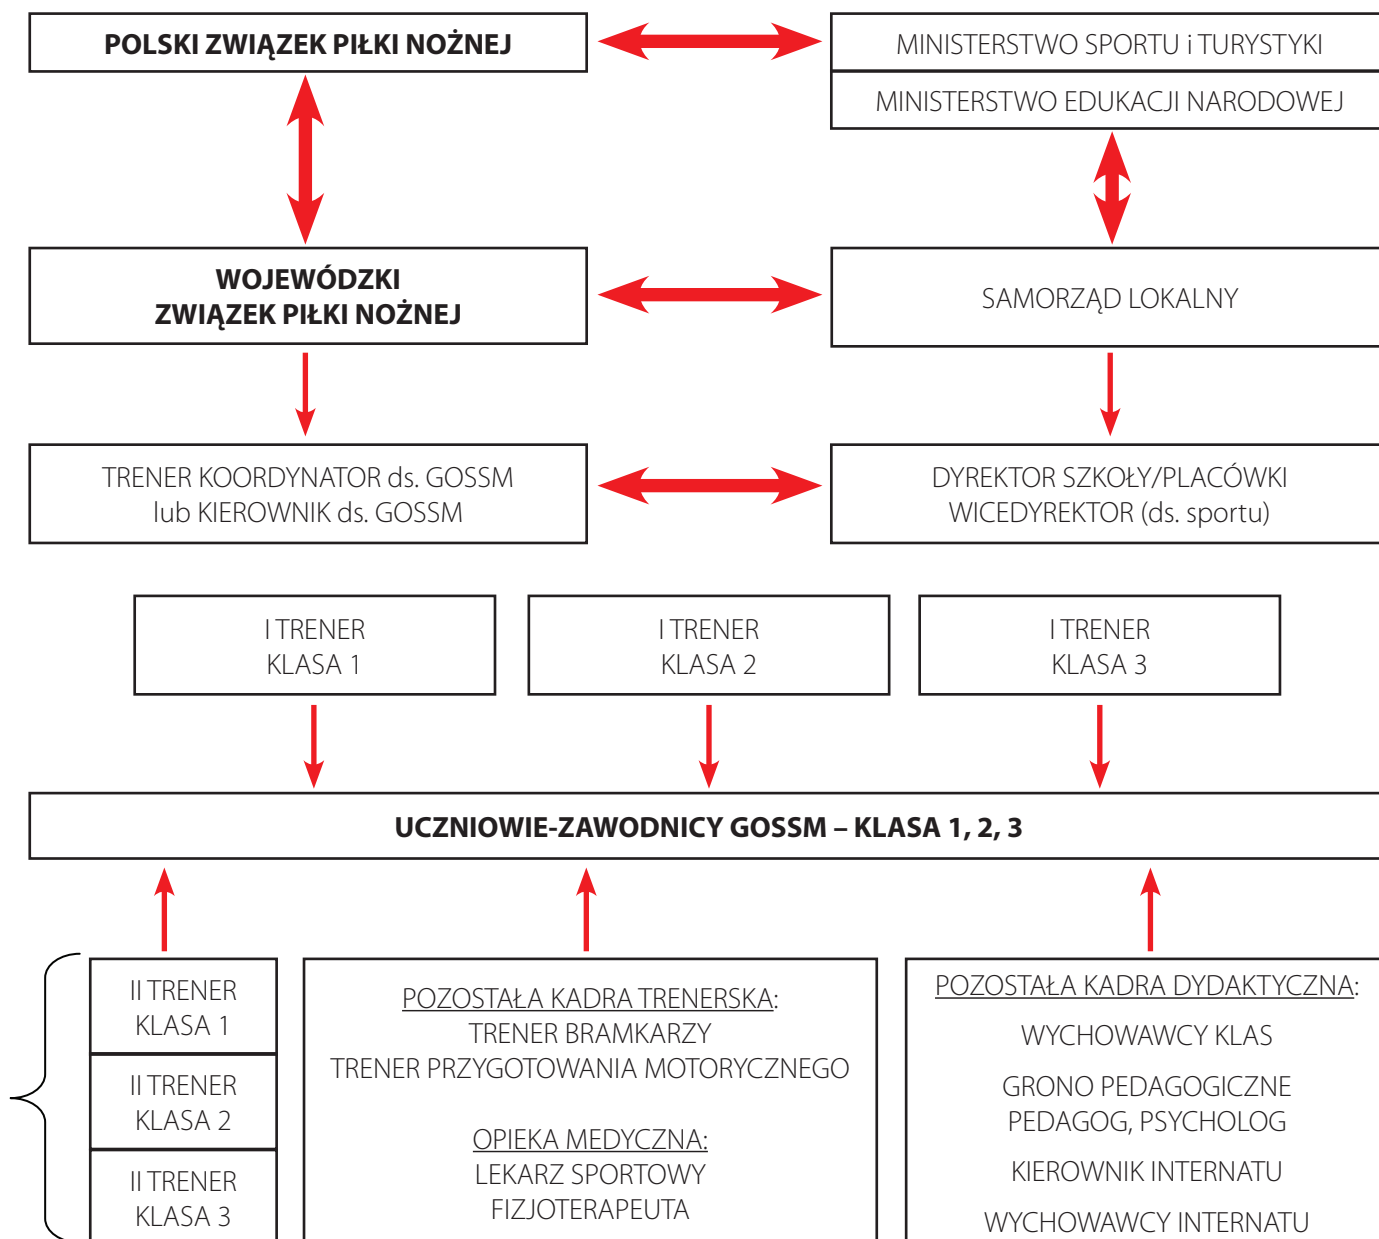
POLSKI ZWIĄZEK PIŁKI NOŻNEJ

MINISTERSTWO SPORTU i TURYSTYKI

MINISTERSTWO EDUKACJI NARODOWEJ

WOJEWÓDZKI ZWIĄZEK PIŁKI NOŻNEJ

SAMORZĄD LOKALNY

TRENER KOORDYNATOR ds. GOSSM lub KIEROWNIK ds. GOSSM

DYREKTOR SZKOŁY/PLACÓWKI WICEDYREKTOR (ds. sportu)

I TRENER KLASA 1

I TRENER KLASA 2

I TRENER KLASA 3

UCZNIOWIE-ZAWODNICY GOSSM – KLASA 1, 2, 3

II TRENER KLASA 1

II TRENER KLASA 2

II TRENER KLASA 3

POZOSTAŁA KADRA TRENERSKA:
TRENER BRAMKARZY
TRENER PRZYGOTOWANIA MOTORYCZNEGO

OPIEKA MEDYCZNA:
LEKARZ SPORTOWY
FIZJOTERAPEUTA

POZOSTAŁA KADRA DYDAKTYCZNA:

WYCHOWAWCY KLAS

GRONO PEDAGOGICZNE
PEDAGOG, PSYCHOLOG

KIEROWNIK INTERNATU

WYCHOWAWCY INTERNATU